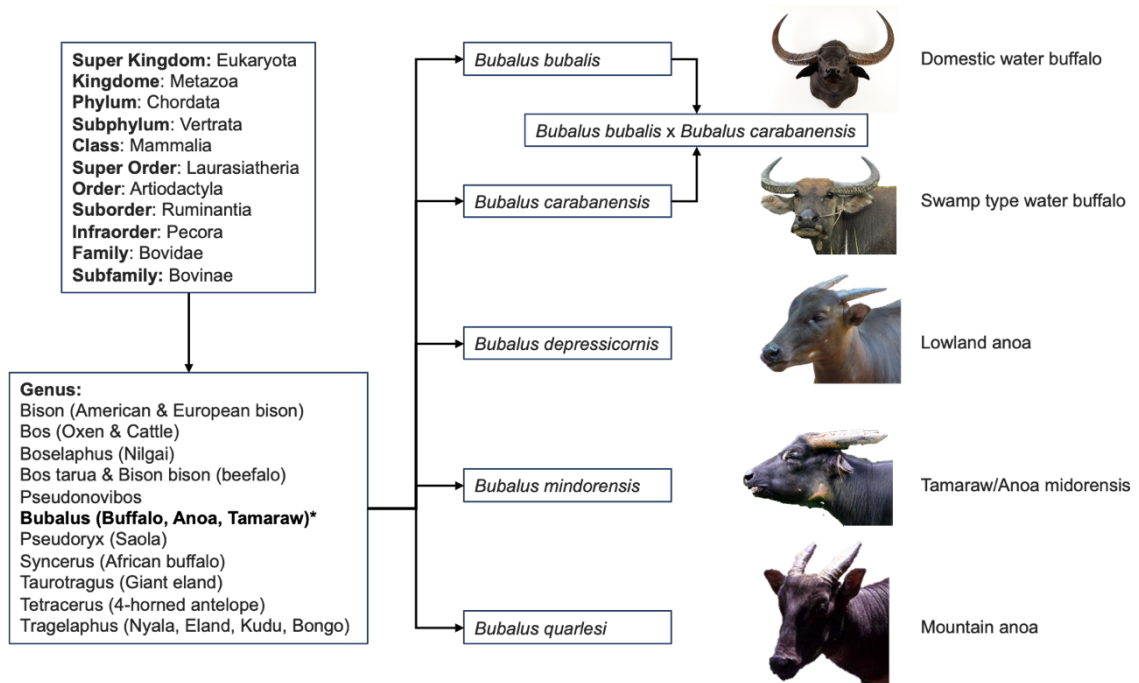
**Super Kingdom:** Eukaryota
**Kingdome**: Metazoa
**Phylum**: Chordata
**Subphylum**: Vertrata
**Class**: Mammalia
**Super Order**: Laurasiatheria
**Order**: Artiodactyla
**Suborder**: Ruminantia
**Infraorder**: Pecora
**Family**: Bovidae
**Subfamily:** Bovinae

**Genus:**
Bison (American & European bison)
Bos (Oxen & Cattle)
Boselaphus (Nilgai)
Bos tarua & Bison bison (beefalo)
Pseudonovibos
**Bubalus (Buffalo, Anoa, Tamaraw)***
Pseudoryx (Saola)
Syncerus (African buffalo)
Taurotragus (Giant eland)
Tetracerus (4-horned antelope)
Tragelaphus (Nyala, Eland, Kudu, Bongo)

*Bubalus bubalis*

*Bubalus bubalis* x *Bubalus carabanensis*

*Bubalus carabanensis*

*Bubalus depressicornis*

*Bubalus mindorensis*

*Bubalus quarlesi*

Domestic water buffalo

Swamp type water buffalo

Lowland anoa

Tamaraw/Anoa midorensis

Mountain anoa